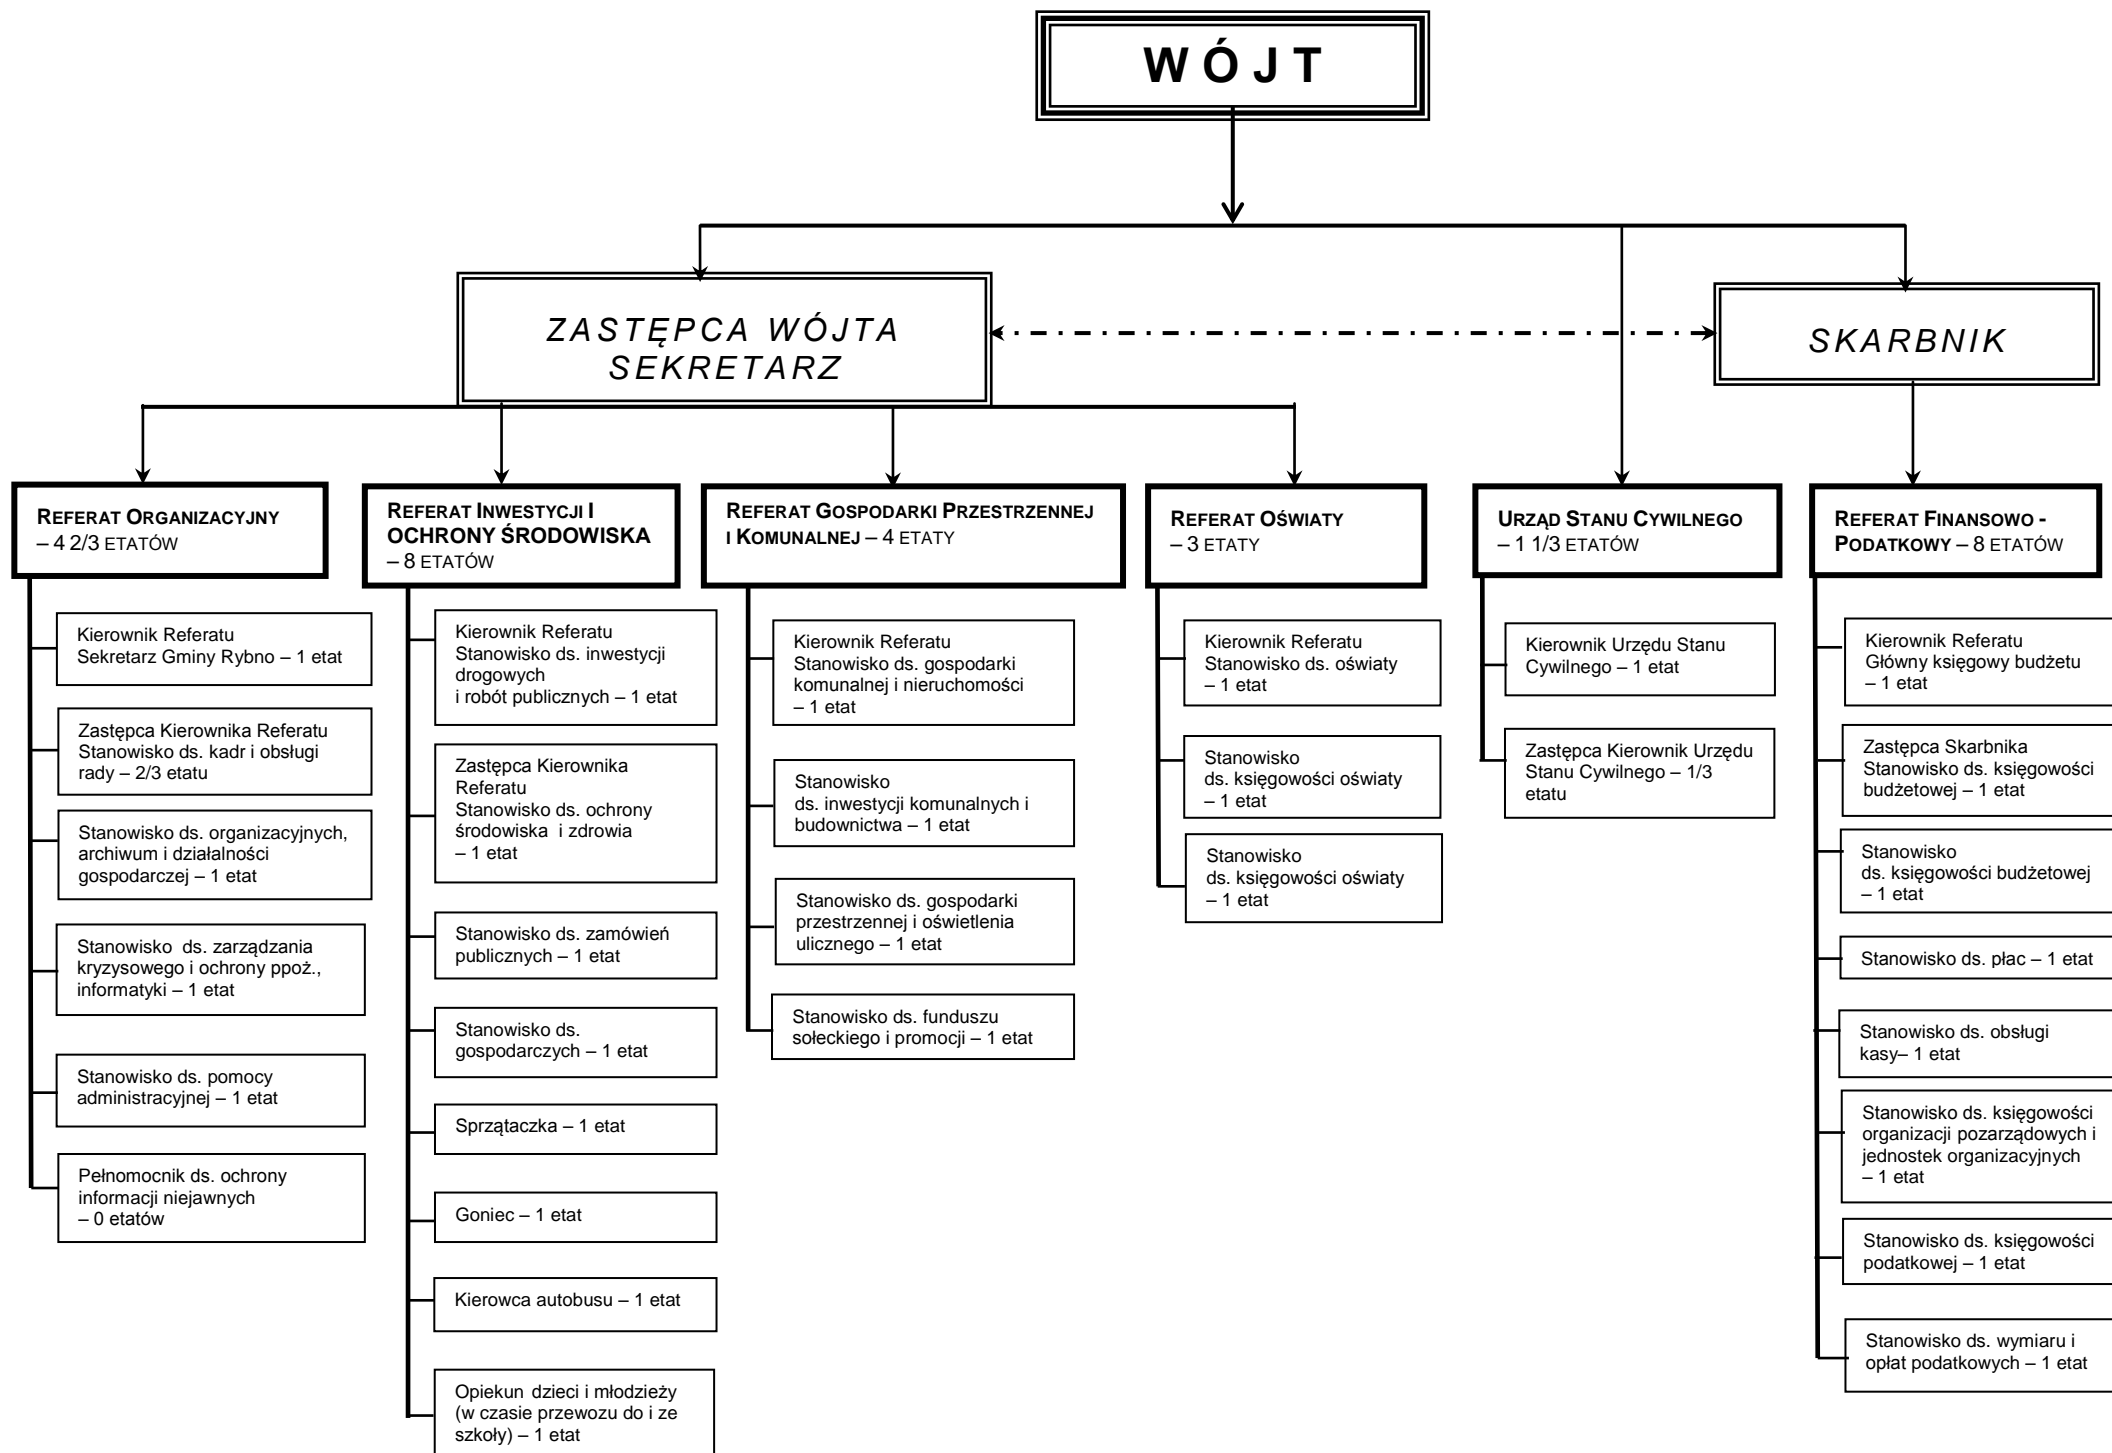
WÓJT

ZASTĘPCA WÓJTA SEKRETARZ

SKARBNIK

REFERAT ORGANIZACYJNY – 4 2/3 ETATÓW

Kierownik Referatu Sekretarz Gminy Rybno – 1 etat

Zastępca Kierownika Referatu Stanowisko ds. kadr i obsługi rady – 2/3 etatu

Stanowisko ds. organizacyjnych, archiwum i działalności gospodarczej – 1 etat

Stanowisko ds. zarządzania kryzysowego i ochrony ppoż., informatyki – 1 etat

Stanowisko ds. pomocy administracyjnej – 1 etat

Pełnomocnik ds. ochrony informacji niejawnych – 0 etatów

REFERAT INWESTYCJI I OCHRONY ŚRODOWISKA – 8 ETATÓW

Kierownik Referatu Stanowisko ds. inwestycji drogowych i robót publicznych – 1 etat

Zastępca Kierownika Referatu Stanowisko ds. ochrony środowiska i zdrowia – 1 etat

Stanowisko ds. zamówień publicznych – 1 etat

Stanowisko ds. gospodarczych – 1 etat

Sprzątaczka – 1 etat

Goniec – 1 etat

Kierowca autobusu – 1 etat

Opiekun dzieci i młodzieży (w czasie przewozu do i ze szkoły) – 1 etat

REFERAT GOSPODARKI PRZESTRZENNEJ I KOMUNALNEJ – 4 ETATY

Kierownik Referatu Stanowisko ds. gospodarki komunalnej i nieruchomości – 1 etat

Stanowisko ds. inwestycji komunalnych i budownictwa – 1 etat

Stanowisko ds. gospodarki przestrzennej i oświetlenia ulicznego – 1 etat

Stanowisko ds. funduszu sołeckiego i promocji – 1 etat

REFERAT OŚWIATY – 3 ETATY

Kierownik Referatu Stanowisko ds. oświaty – 1 etat

Stanowisko ds. księgowości oświaty – 1 etat

Stanowisko ds. księgowości oświaty – 1 etat

URZĄD STANU CYWILNEGO – 1 1/3 ETATÓW

Kierownik Urzędu Stanu Cywilnego – 1 etat

Zastępca Kierownik Urzędu Stanu Cywilnego – 1/3 etatu

REFERAT FINANSOWO - PODATKOWY – 8 ETATÓW

Kierownik Referatu Główny księgowy budżetu – 1 etat

Zastępca Skarbnika Stanowisko ds. księgowości budżetowej – 1 etat

Stanowisko ds. księgowości budżetowej – 1 etat

Stanowisko ds. płac – 1 etat

Stanowisko ds. obsługi kasy– 1 etat

Stanowisko ds. księgowości organizacji pozarządowych i jednostek organizacyjnych – 1 etat

Stanowisko ds. księgowości podatkowej – 1 etat

Stanowisko ds. wymiaru i opłat podatkowych – 1 etat